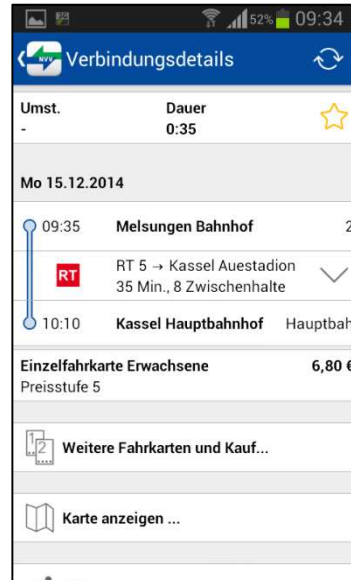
52% 09:34

NVV Verbindungsdetails

Umst.
-

Dauer
0:35

Mo 15.12.2014

09:35 Melsungen Bahnhof 2

RT
RT 5 → Kassel Auestadion
35 Min., 8 Zwischenhalte

10:10 Kassel Hauptbahnhof Hauptbah

Einzelfahrkarte Erwachsene 6,80 €
Preisstufe 5

Weitere Fahrkarten und Kauf...

Karte anzeigen ...